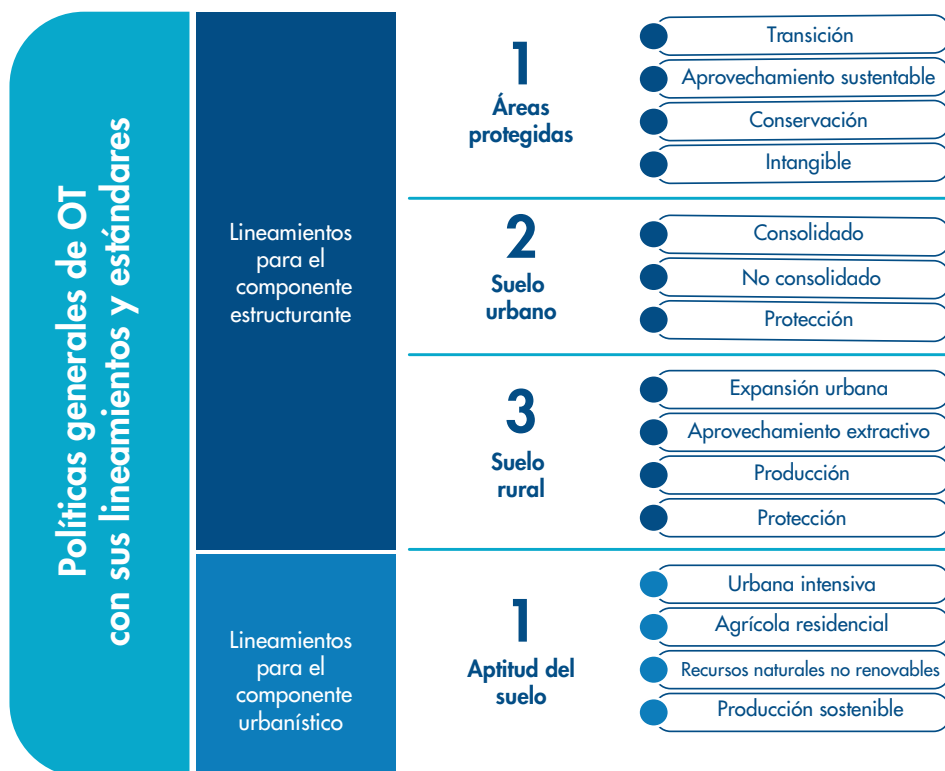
Políticas generales de OT con sus lineamientos y estándares

Lineamientos para el componente estructurante

1
Áreas protegidas

Transición
Aprovechamiento sustentable
Conservación
Intangible

2
Suelo urbano

Consolidado
No consolidado
Protección

3
Suelo rural

Expansión urbana
Aprovechamiento extractivo
Producción
Protección

Lineamientos para el componente urbanístico

1
Aptitud del suelo

Urbana intensiva
Agrícola residencial
Recursos naturales no renovables
Producción sostenible